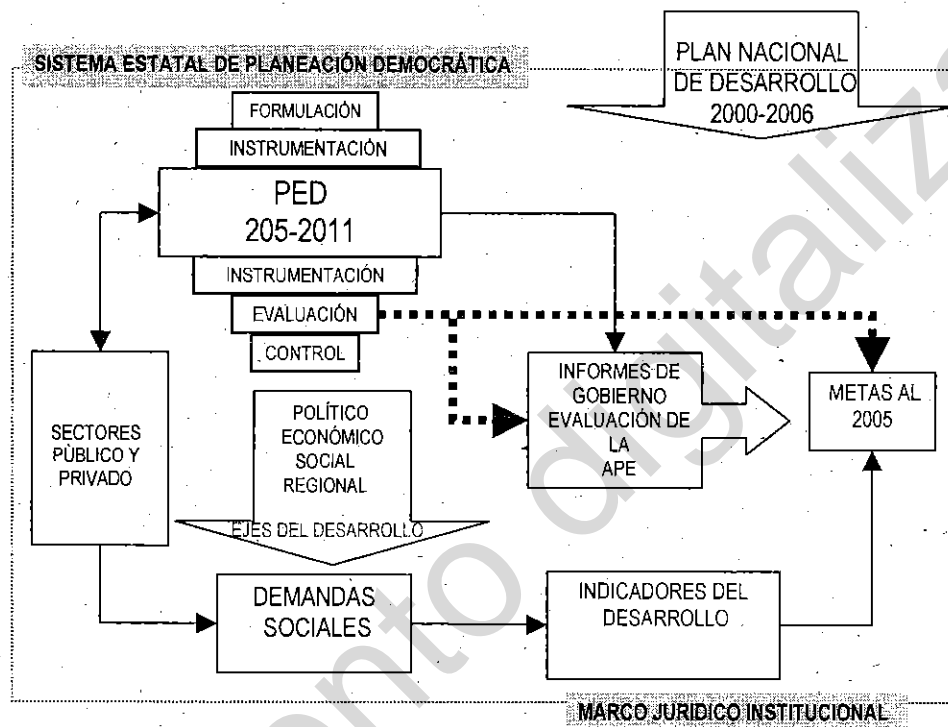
SISTEMA ESTATAL DE PLANEACIÓN DEMOCRÁTICA

PLAN NACIONAL DE DESARROLLO 2000-2006

FORMULACIÓN

INSTRUMENTACIÓN

PED 205-2011

INSTRUMENTACIÓN

EVALUACIÓN

CONTROL

SECTORES PÚBLICO Y PRIVADO

POLÍTICO ECONÓMICO SOCIAL REGIONAL

EJES DEL DESARROLLO

INFORMES DE GOBIERNO EVALUACIÓN DE LA APE

METAS AL 2005

DEMANDAS SOCIALES

INDICADORES DEL DESARROLLO

MARCO JURIDICO INSTITUCIONAL